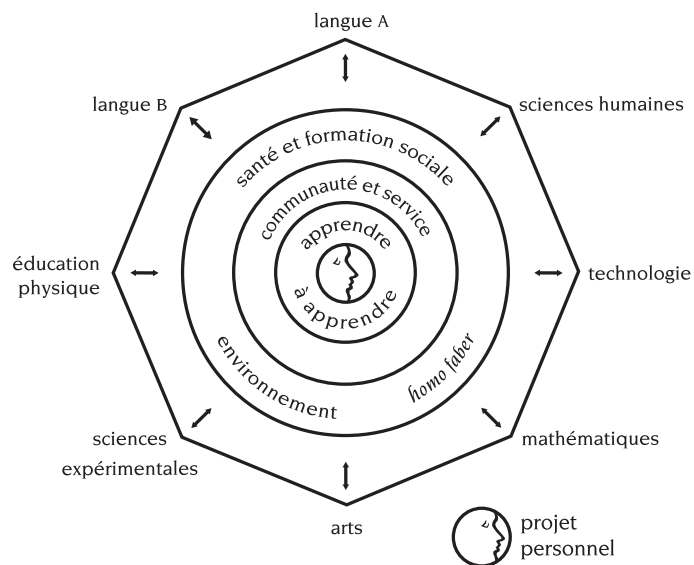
langue A

langue B

sciences humaines

santé et formation sociale

communauté et service

apprendre

à apprendre

éducation physique

technologie

environnement

homo faber

sciences expérimentales

mathématiques

arts

projet personnel